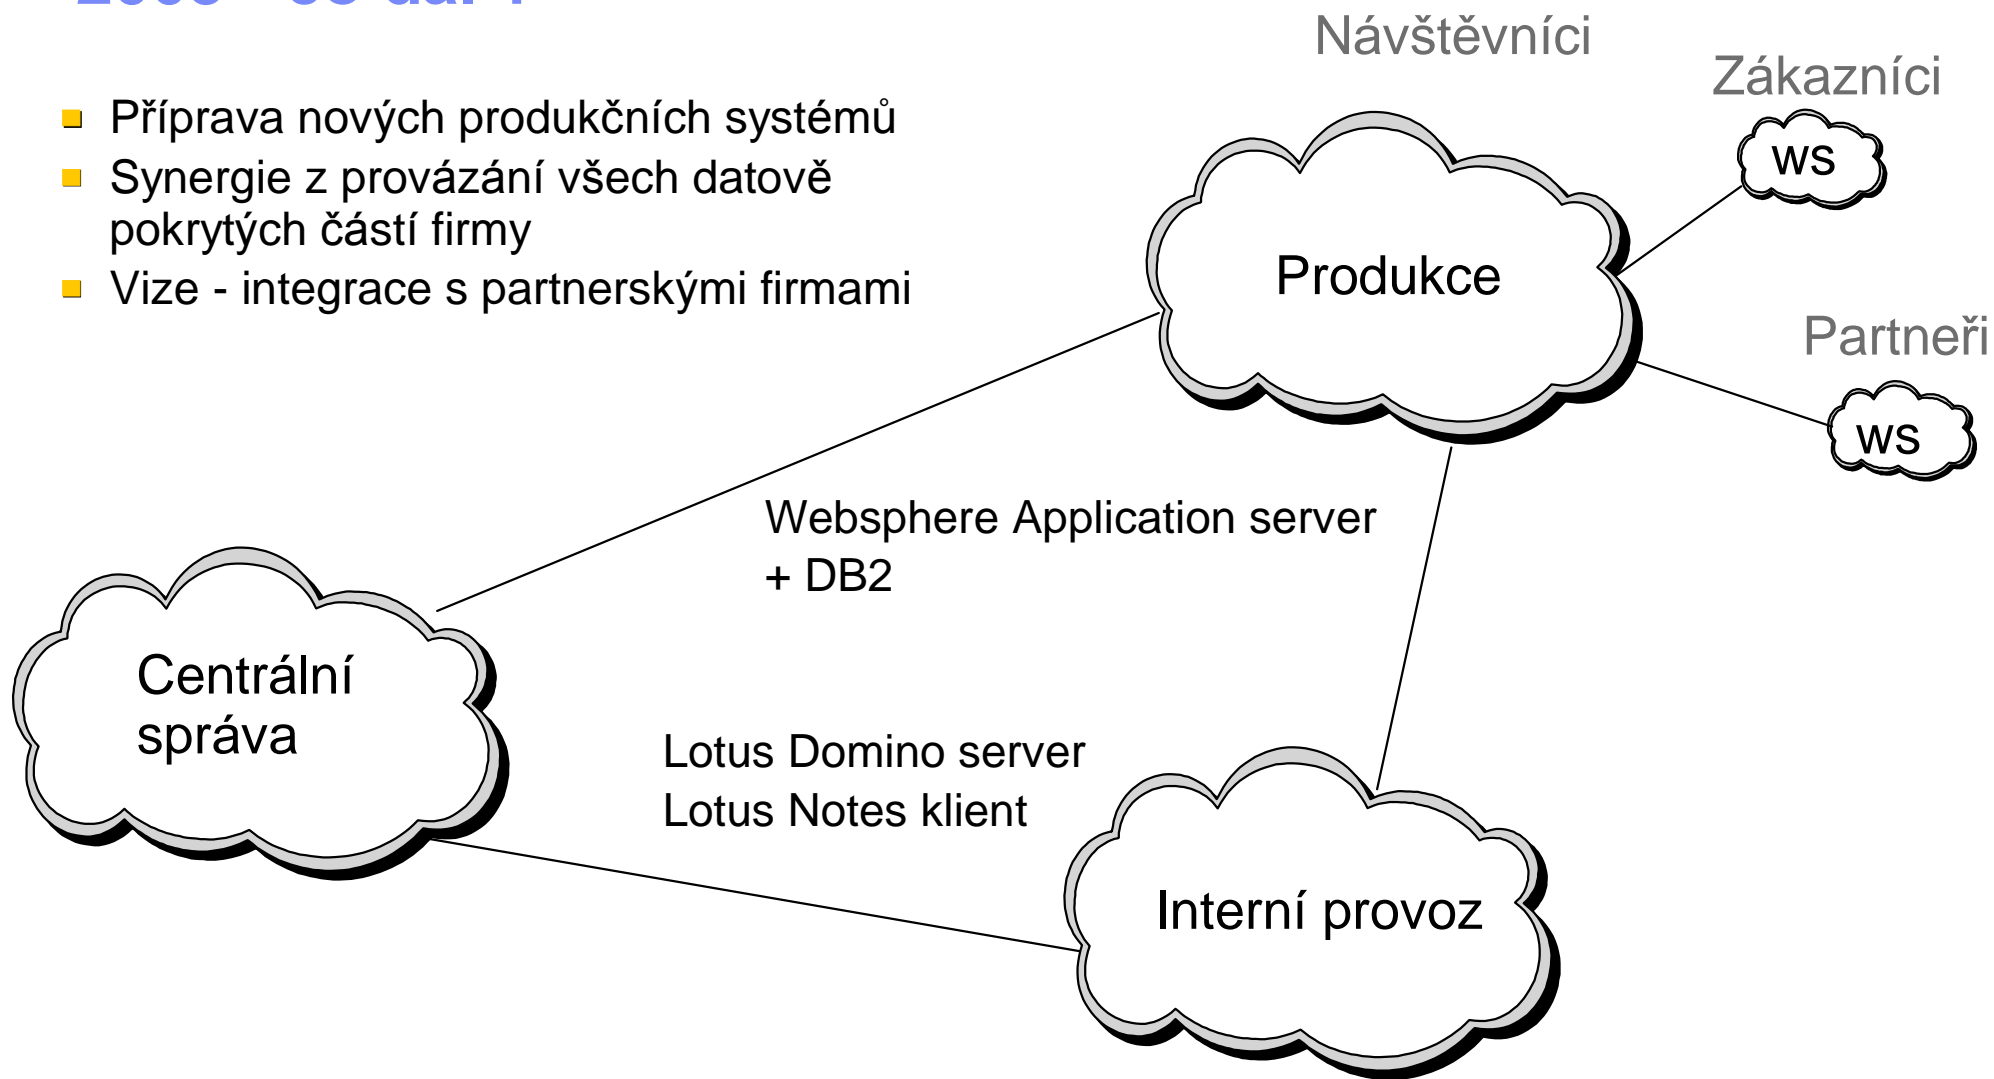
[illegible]

Návštěvníci

Zákazníci

- Příprava nových produkčních systémů
- Synergie z provázání všech datově pokrytých částí firmy
- Vize - integrace s partnerskými firmami

WS

Produkce

Partneři

WS

Websphere Application server + DB2

Centrální správa

Lotus Domino server
Lotus Notes klient

Interní provoz